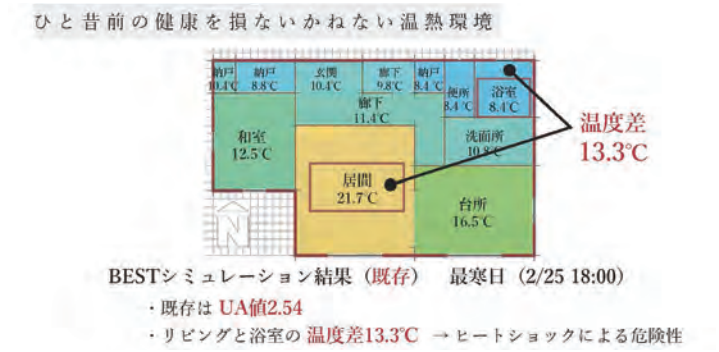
ひと昔前の健康を損ないかねない温熱環境

納戸
10.4℃

納戸
8.8℃

玄関
10.4℃

廊下
9.8℃

納戸
8.4℃

便所
8.4℃

浴室
8.4℃

廊下
11.4℃

和室
12.5℃

洗面所
10.8℃

居間
21.7℃

台所
16.5℃

N

温度差
13.3℃

BESTシミュレーション結果（既存）　最寒日（2/25 18:00）

・既存は UA値2.54

・リビングと浴室の 温度差13.3℃ → ヒートショックによる危険性